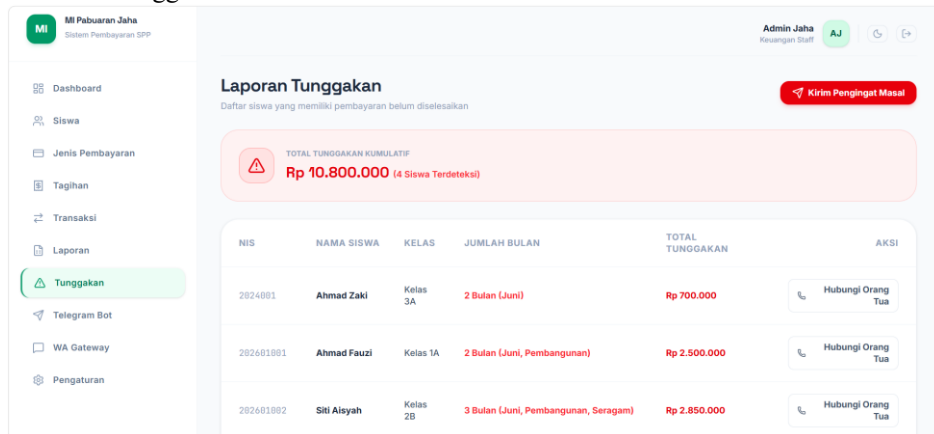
MI
MI Pabuaran Jaha
Sistem Pembayaran SPP

Admin Jaha
Keuangan Staff
AJ

Dashboard
Siswa
Jenis Pembayaran
Tagihan
Transaksi
Laporan
Tunggakan
Telegram Bot
WA Gateway
Pengaturan

Laporan Tunggakan
Daftar siswa yang memiliki pembayaran belum diselesaikan

Kirim Pengingat Masal

TOTAL TUNGGAKAN KUMULATIF
Rp 10.800.000 (4 Siswa Terdeteksi)

| NIS | NAMA SISWA | KELAS | JUMLAH BULAN | TOTAL TUNGGAKAN | AKSI |
|---|---|---|---|---|---|
| 2024001 | Ahmad Zaki | Kelas 3A | 2 Bulan (Juni) | Rp 700.000 | Hubungi Orang Tua |
| 202601001 | Ahmad Fauzi | Kelas 1A | 2 Bulan (Juni, Pembangunan) | Rp 2.500.000 | Hubungi Orang Tua |
| 202601002 | Siti Aisyah | Kelas 2B | 3 Bulan (Juni, Pembangunan, Seragam) | Rp 2.850.000 | Hubungi Orang Tua |